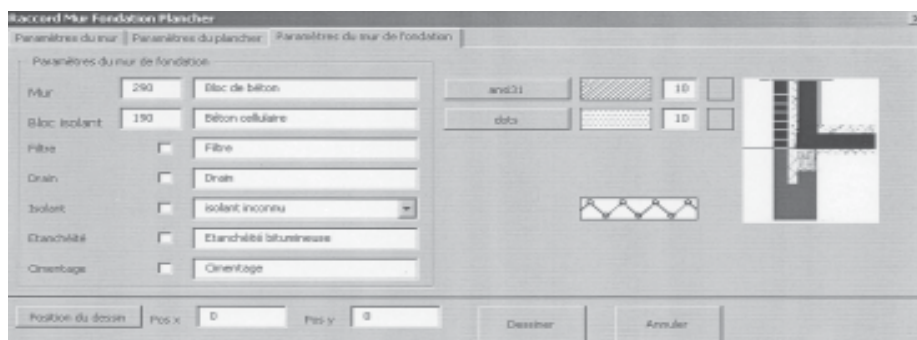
Raccord Mur Fondation Plancher

Paramètres du mur | Paramètres du plancher | Paramètres du mur de fondation

Paramètres du mur de fondation

Mur 290 Bloc de béton

Bloc isolant 190 Béton cellulaire

Filtre Filtre

Drain Drain

Isolant isolant inconnu

Etanchéité Etanchéité bitumineuse

Cimentage Cimentage

ansi31 10

dots 10

Position du dessin Pos x 0 Pos y 0

Dessiner Annuler